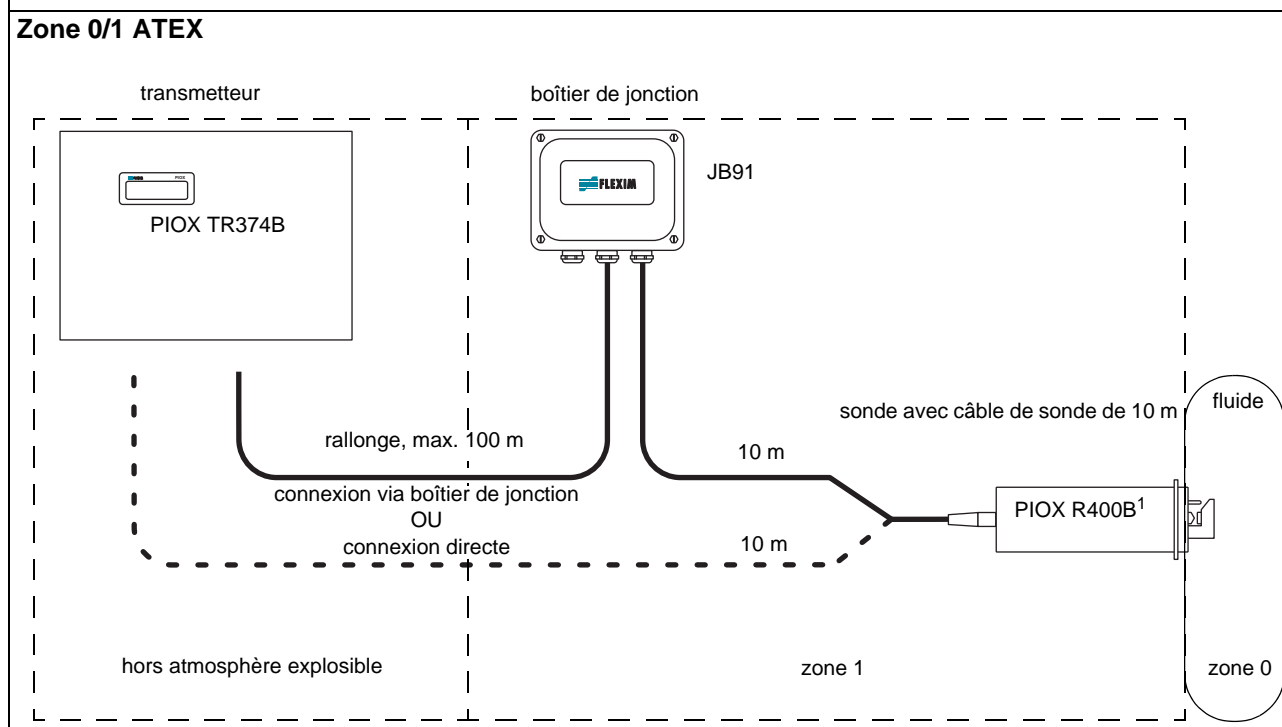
Zone 0/1 ATEX

transmetteur

boîtier de jonction

FLEXIM

JB91

PIOX

PIOX TR374B

rallonge, max. 100 m

10 m

sonde avec câble de sonde de 10 m

fluide

connexion via boîtier de jonction
OU
connexion directe

10 m

PIOX R400B$^1$

hors atmosphère explosible

zone 1

zone 0